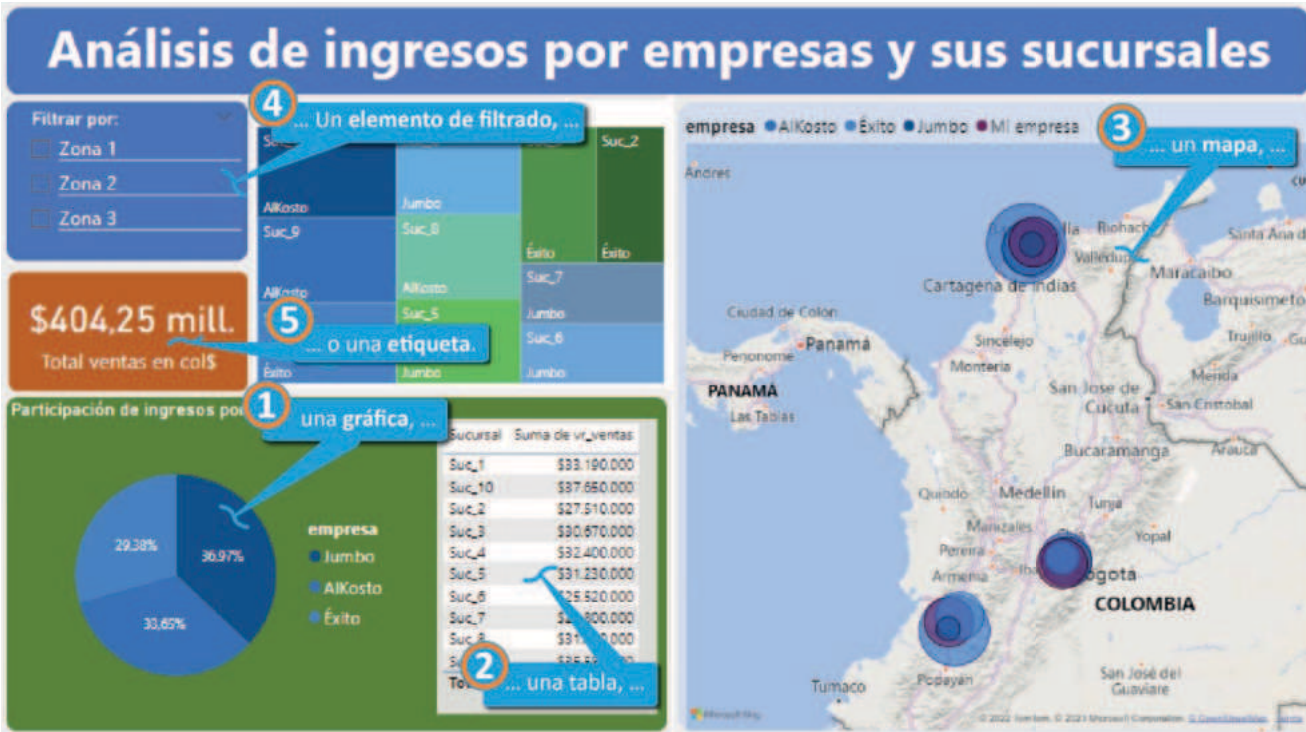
Análisis de ingresos por empresas y sus sucursales

Filtrar por:
Zona 1
Zona 2
Zona 3

4 ... Un elemento de filtrado, ...

Suc_2
AlKosto
Jumbo
Éxito
Éxito
Suc_9
Suc_8
Suc_7
AlKosto
AlKosto
Jumbo
Suc_5
Suc_6
Éxito
Jumbo
Jumbo

$404,25 mill.
Total ventas en col$

5 ... o una etiqueta.

Participación de ingresos po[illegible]

1 una gráfica, ...

29,38%
36,97%
33,65%

empresa
Jumbo
AlKosto
Éxito

| Sucursal | Suma de vr_ventas |
|---|---|
| Suc_1 | $33.190.000 |
| Suc_10 | $37.650.000 |
| Suc_2 | $27.510.000 |
| Suc_3 | $30.670.000 |
| Suc_4 | $32.400.000 |
| Suc_5 | $31.230.000 |
| Suc_6 | $25.520.000 |
| Suc_7 | $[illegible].800.000 |
| Suc_8 | $31.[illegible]0.000 |
| S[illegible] | $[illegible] |
| To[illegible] | |

2 ... una tabla, ...

empresa AlKosto Éxito Jumbo Mi empresa

3 ... un mapa, ...

Andres
Riohacha
Santa Ana de
Valledupar
Maracaibo
Cartagena de Indias
Barquisimeto
Ciudad de Colon
Panamá
Sincelejo
Trujillo
Penonome
Montería
Mérida
PANAMA
San Jose de Cucuta
San Cristobal
Las Tablas
Bucaramanga
Arauca
Quibdo
Medellín
Tunja
Manizales
Yopal
Pereira
Armenia
Ibagué
Bogota
COLOMBIA
Tumaco
Popayán
San José del Guaviare
Microsoft Bing
© 2022 TomTom, © 2023 Microsoft Corporation, © OpenStreetMap, Terms